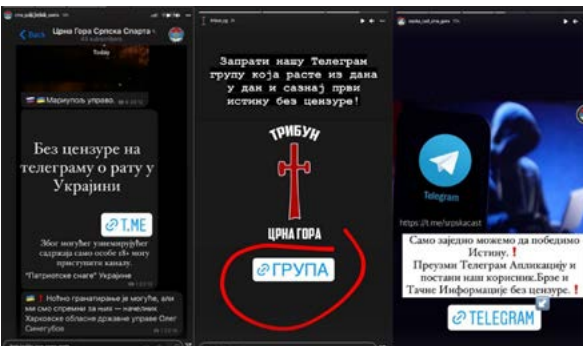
crna_gora_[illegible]

< Back Црна Гора Српска Спарта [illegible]

Today

Маріуполь управо...

Без цензуре на телеграму о рату у Украјини

T.ME

Због могућег узнемирујућег садржаја само особе 18+ могу приступити каналу. "Патриотске снаге" Украјине

Ноћно гранатирање је могуће, али ми смо спремни за ним — начелник Харковске обласне државне управе Олег Синегубов

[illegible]

Запрати нашу Телеграм групу која расте из дана у дан и сазнај први истину без цензуре!

ТРИБУН

ЦРНА ГОРА

ГРУПА

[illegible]

Telegram

https://t.me/srpskacast

Само заједно можемо да победимо Истину. !
Преузми Телеграм Апликацију и постани наш корисник.Брзе и Тачне Информације без цензуре. !

TELEGRAM